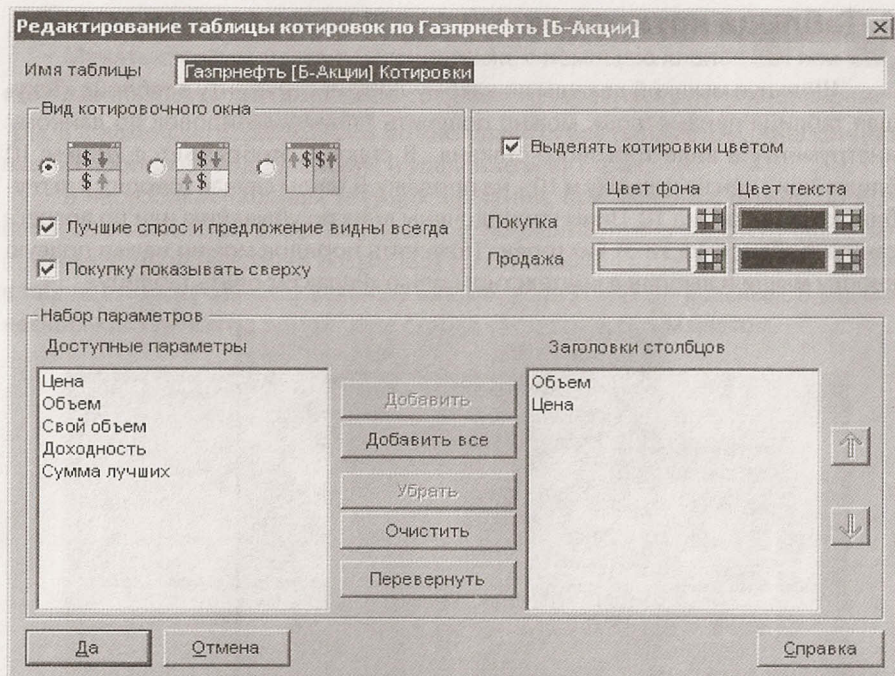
Редактирование таблицы котировок по Газпрнефть [Б-Акции]

Имя таблицы Газпрнефть [Б-Акции] Котировки

Вид котировочного окна

Лучшие спрос и предложение видны всегда

Покупку показывать сверху

Выделять котировки цветом

Цвет фона Цвет текста

Покупка

Продажа

Набор параметров

Доступные параметры

Цена
Объем
Свой объем
Доходность
Сумма лучших

Добавить

Добавить все

Убрать

Очистить

Перевернуть

Заголовки столбцов

Объем
Цена

Да Отмена Справка